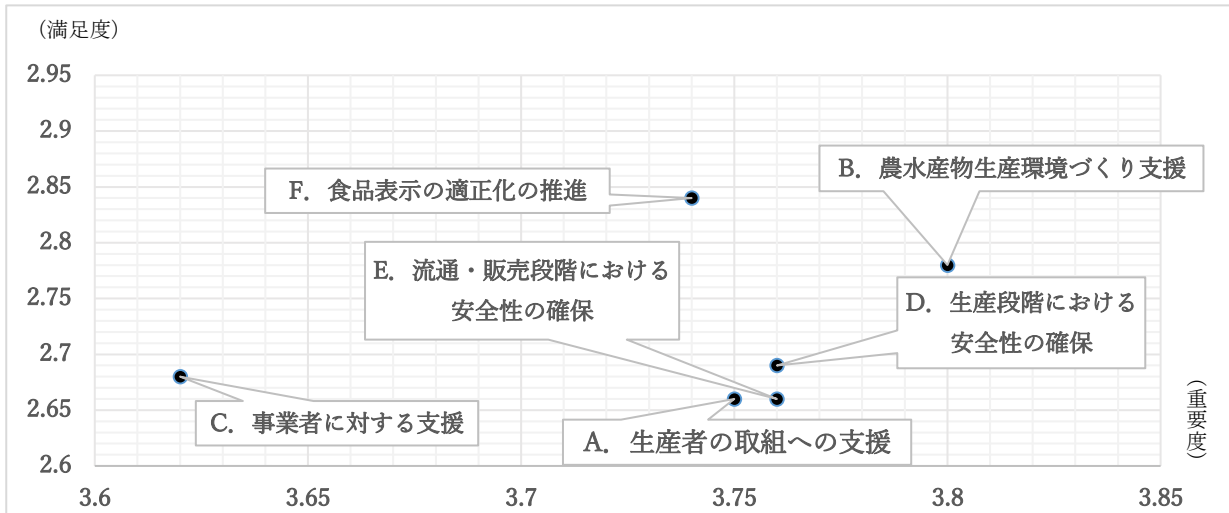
（満足度）

2.95
2.9
2.85
2.8
2.75
2.7
2.65
2.6

F．食品表示の適正化の推進

B．農水産物生産環境づくり支援

E．流通・販売段階における安全性の確保

D．生産段階における安全性の確保

C．事業者に対する支援

A．生産者の取組への支援

（重要度）

3.6
3.65
3.7
3.75
3.8
3.85